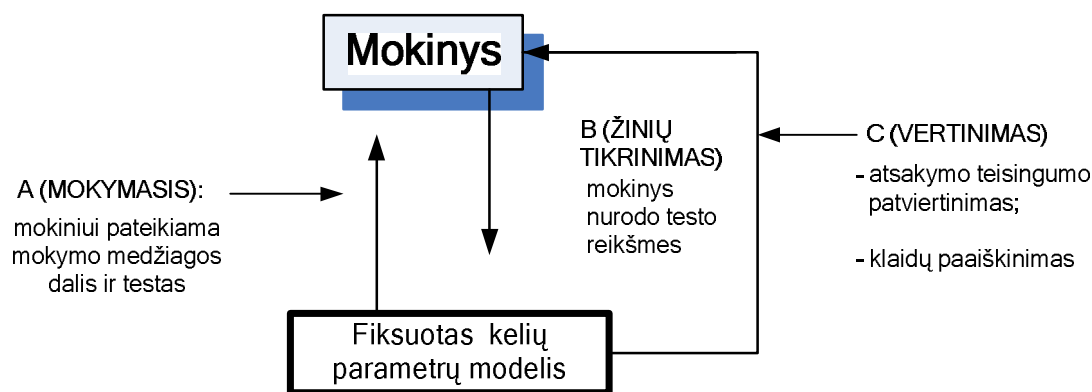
Mokinys

B (ŽINIŲ TIKRINIMAS)
mokinys nurodo testo reikšmes

C (VERTINIMAS)
- atsakymo teisingumo patvirtinimas;
- klaidų paaiškinimas

A (MOKYMASIS):
mokiniui pateikiama mokymo medžiagos dalis ir testas

Fiksuotas kelių parametrų modelis